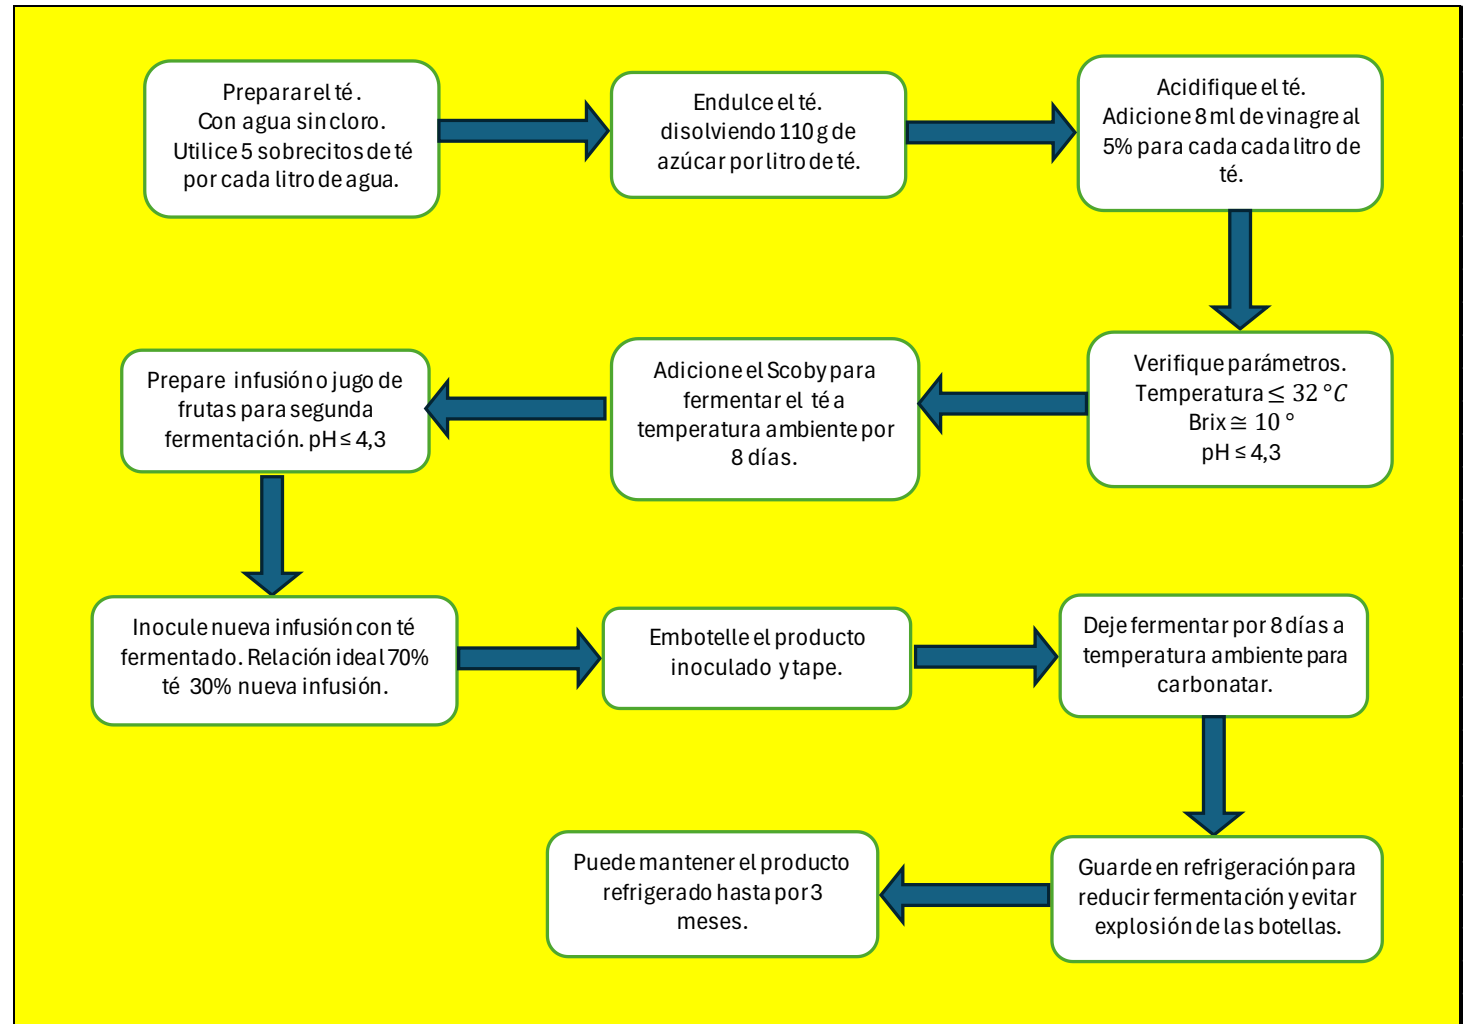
Preparar el té.
Con agua sin cloro.
Utilice 5 sobrecitos de té por cada litro de agua.

Endulce el té. disolviendo 110 g de azúcar por litro de té.

Acidifique el té.
Adicione 8 ml de vinagre al 5% para cada cada litro de té.

Verifique parámetros.
Temperatura $\leq 32\ °C$
Brix $\cong 10\ °$
pH ≤ 4,3

Adicione el Scoby para fermentar el té a temperatura ambiente por 8 días.

Prepare infusión o jugo de frutas para segunda fermentación. pH ≤ 4,3

Inocule nueva infusión con té fermentado. Relación ideal 70% té 30% nueva infusión.

Embotelle el producto inoculado y tape.

Deje fermentar por 8 días a temperatura ambiente para carbonatar.

Guarde en refrigeración para reducir fermentación y evitar explosión de las botellas.

Puede mantener el producto refrigerado hasta por 3 meses.